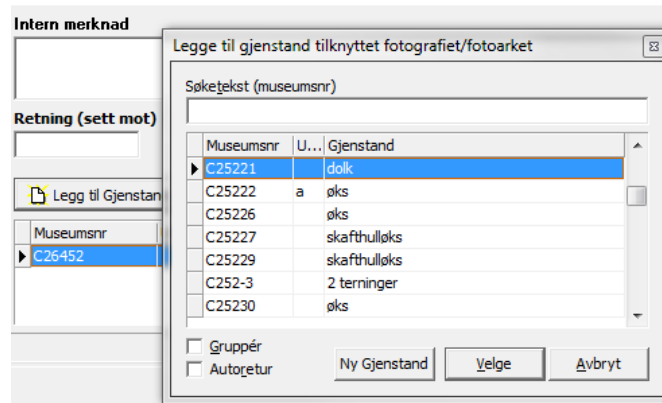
Intern merknad

Retning (sett mot)

Legg til Gjenstan

| Museumsnr |
|---|
| C26452 |

Legge til gjenstand tilknyttet fotografiet/fotoarket

Søketekst (museumsnr)

| Museumsnr | U... | Gjenstand |
|---|---|---|
| C25221 | | dolk |
| C25222 | a | øks |
| C25226 | | øks |
| C25227 | | skafthulløks |
| C25229 | | skafthulløks |
| C252-3 | | 2 terninger |
| C25230 | | øks |

Gruppér

Autoretur

Ny Gjenstand

Velge

Avbryt